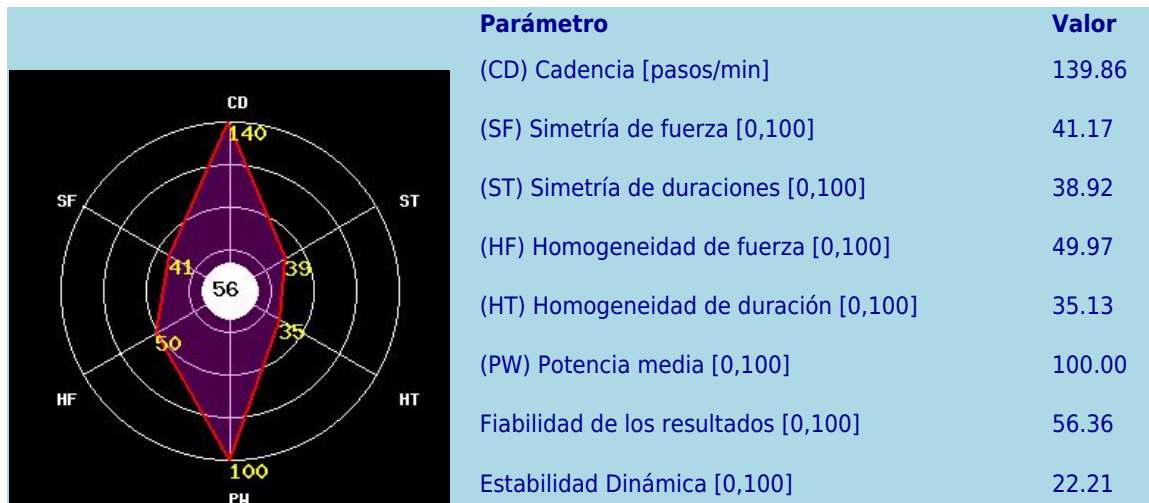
CD
140
SF
ST
41
39
56
35
50
HF
HT
100
PW

| Parámetro | Valor |
|---|---|
| (CD) Cadencia [pasos/min] | 139.86 |
| (SF) Simetría de fuerza [0,100] | 41.17 |
| (ST) Simetría de duraciones [0,100] | 38.92 |
| (HF) Homogeneidad de fuerza [0,100] | 49.97 |
| (HT) Homogeneidad de duración [0,100] | 35.13 |
| (PW) Potencia media [0,100] | 100.00 |
| Fiabilidad de los resultados [0,100] | 56.36 |
| Estabilidad Dinámica [0,100] | 22.21 |